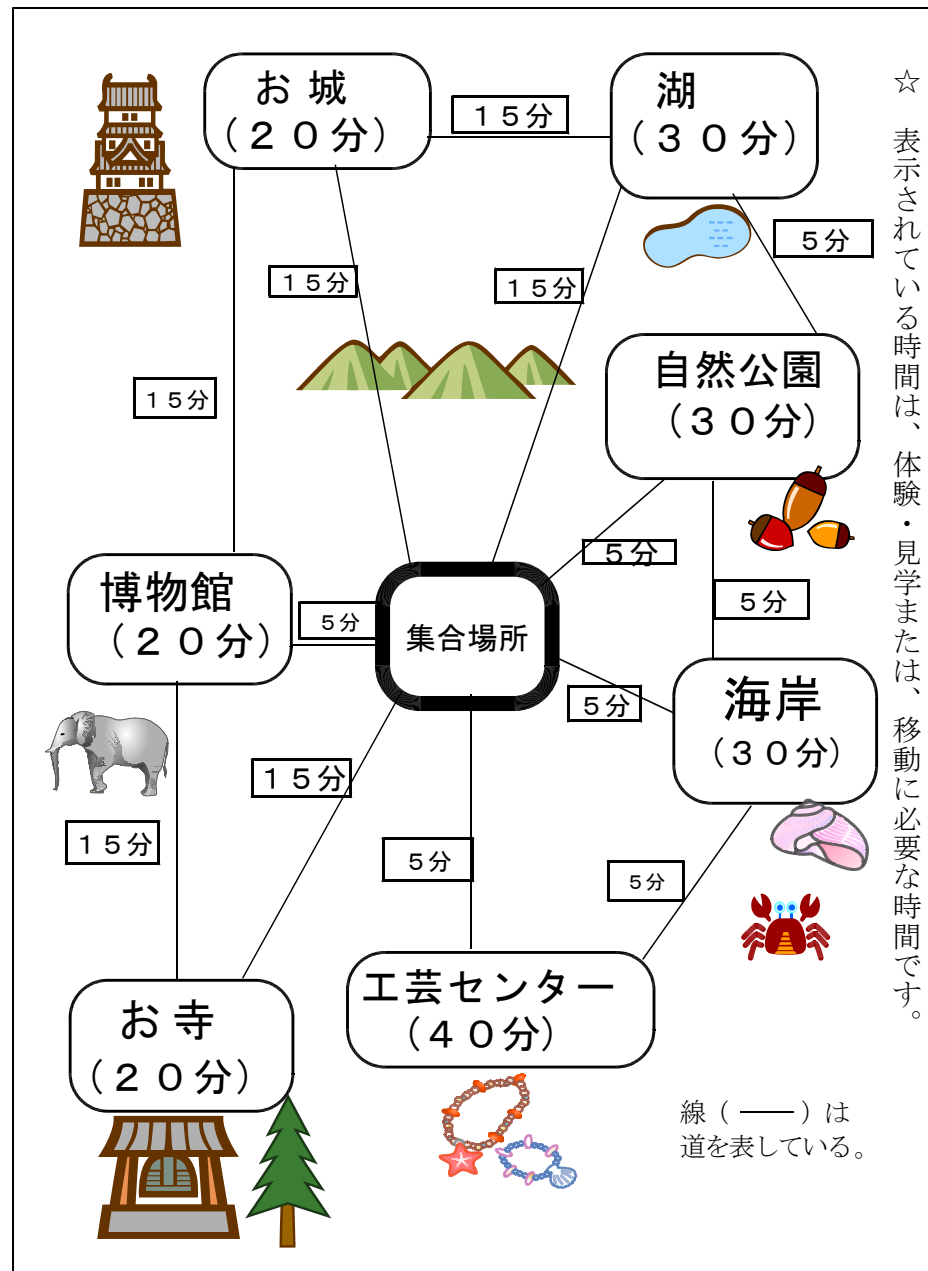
☆ 表示されている時間は、体験・見学または、移動に必要な時間です。

お 城
（２０分）

１５分

湖
（３０分）

５分

１５分

１５分

自然公園
（３０分）

１５分

５分

５分

博物館
（２０分）

５分

集合場所

５分

海岸
（３０分）

１５分

１５分

５分

５分

お 寺
（２０分）

工芸センター
（４０分）

線（ —— ）は道を表している。